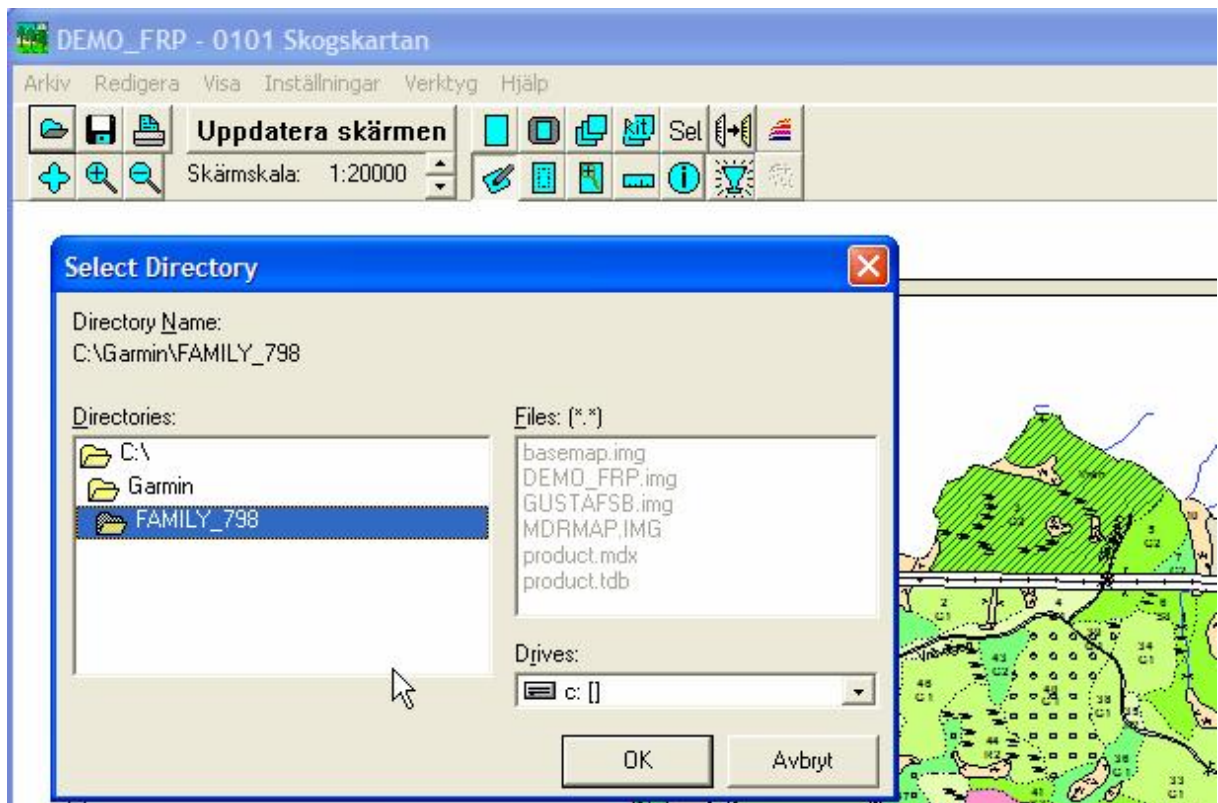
DEMO_FRP - 0101 Skogskartan

Arkiv Redigera Visa Inställningar Verktyg Hjälp

Uppdatera skärmen

Sel

Skärmskala: 1:20000

Select Directory

Directory Name:
C:\Garmin\FAMILY_798

Directories:

C:\
Garmin
FAMILY_798

Files: (*.*)

basemap.img
DEMO_FRP.img
GUSTAFSB.img
MDRMAP.IMG
product.mdx
product.tdb

Drives:

c: []

OK

Avbryt